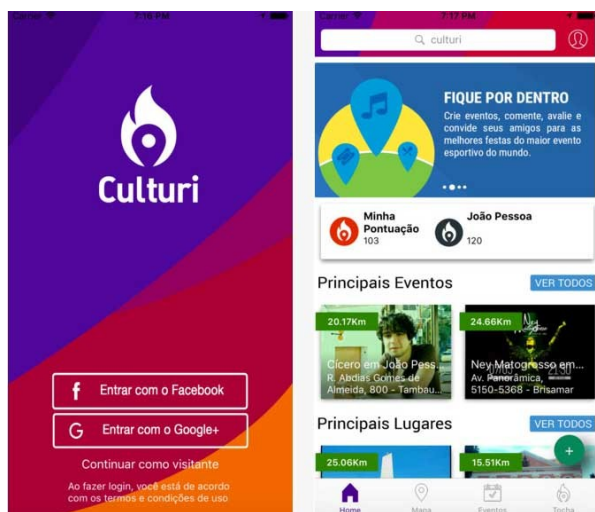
Carrier 7:16 PM

Culturi

f Entrar com o Facebook

G Entrar com o Google+

Continuar como visitante

Ao fazer login, você está de acordo com os termos e condições de uso

Carrier 7:17 PM

culturi

FIQUE POR DENTRO

Crie eventos, comente, avalie e convide seus amigos para as melhores festas do maior evento esportivo do mundo.

Minha Pontuação 103

João Pessoa 120

Principais Eventos

VER TODOS

20.17Km

Cícero em João Pess...

R. Abdias Gomes de Almeida, 800 - Tambau...

24.66Km

Ney Matogrosso em...

Av. Panorâmica, 5150-5368 - Brisamar

Principais Lugares

VER TODOS

25.06Km

15.51Km

+

Home

Mapa

Eventos

Tocha